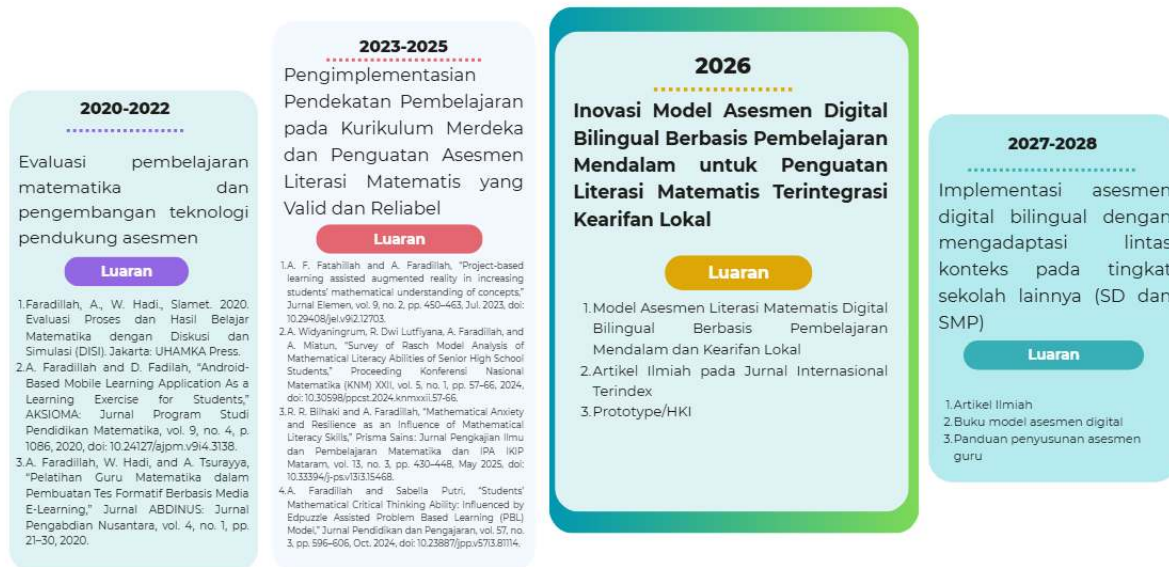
2020-2022

Evaluasi pembelajaran matematika dan pengembangan teknologi pendukung asesmen

Luaran

1.Faradillah, A., W. Hadi., Slamet. 2020. Evaluasi Proses dan Hasil Belajar Matematika dengan Diskusi dan Simulasi (DISI). Jakarta: UHAMKA Press.
2.A. Faradillah and D. Fadilah, "Android-Based Mobile Learning Application As a Learning Exercise for Students," AKSIOMA: Jurnal Program Studi Pendidikan Matematika, vol. 9, no. 4, p. 1086, 2020, doi: 10.24127/ajpm.v9i4.3138.
3.A. Faradillah, W. Hadi, and A. Tsurayya, "Pelatihan Guru Matematika dalam Pembuatan Tes Formatif Berbasis Media E-Learning," Jurnal ABDINUS: Jurnal Pengabdian Nusantara, vol. 4, no. 1, pp. 21–30, 2020.

2023-2025

Pengimplementasian Pendekatan Pembelajaran pada Kurikulum Merdeka dan Penguatan Asesmen Literasi Matematis yang Valid dan Reliabel

Luaran

1.A. F. Fatahillah and A. Faradillah, "Project-based learning assisted augmented reality in increasing students' mathematical understanding of concepts," Jurnal Elemen, vol. 9, no. 2, pp. 450–463, Jul. 2023, doi: 10.29408/jel.v9i2.12703.
2.A. Widyaningrum, R. Dwi Lutfiyana, A. Faradillah, and A. Miatun, "Survey of Rasch Model Analysis of Mathematical Literacy Abilities of Senior High School Students," Proceeding Konferensi Nasional Matematika (KNM) XXII, vol. 5, no. 1, pp. 57–66, 2024, doi: 10.30598/ppcst.2024.knmxxii.57-66.
3.R. R. Bilhaki and A. Faradillah, "Mathematical Anxiety and Resilience as an Influence of Mathematical Literacy Skills," Prisma Sains: Jurnal Pengkajian Ilmu dan Pembelajaran Matematika dan IPA IKIP Mataram, vol. 13, no. 3, pp. 430–448, May 2025, doi: 10.33394/j-ps.v13i3.15468.
4.A. Faradillah and Sabella Putri, "Students' Mathematical Critical Thinking Ability: Influenced by Edpuzzle Assisted Problem Based Learning (PBL) Model," Jurnal Pendidikan dan Pengajaran, vol. 57, no. 3, pp. 596–606, Oct. 2024, doi: 10.23887/jpp.v57i3.81114.

2026

Inovasi Model Asesmen Digital Bilingual Berbasis Pembelajaran Mendalam untuk Penguatan Literasi Matematis Terintegrasi Kearifan Lokal

Luaran

1.Model Asesmen Literasi Matematis Digital Bilingual Berbasis Pembelajaran Mendalam dan Kearifan Lokal
2.Artikel Ilmiah pada Jurnal Internasional Terindex
3.Prototype/HKI

2027-2028

Implementasi asesmen digital bilingual dengan mengadaptasi lintas konteks pada tingkat sekolah lainnya (SD dan SMP)

Luaran

1.Artikel Ilmiah
2.Buku model asesmen digital
3.Panduan penyusunan asesmen guru